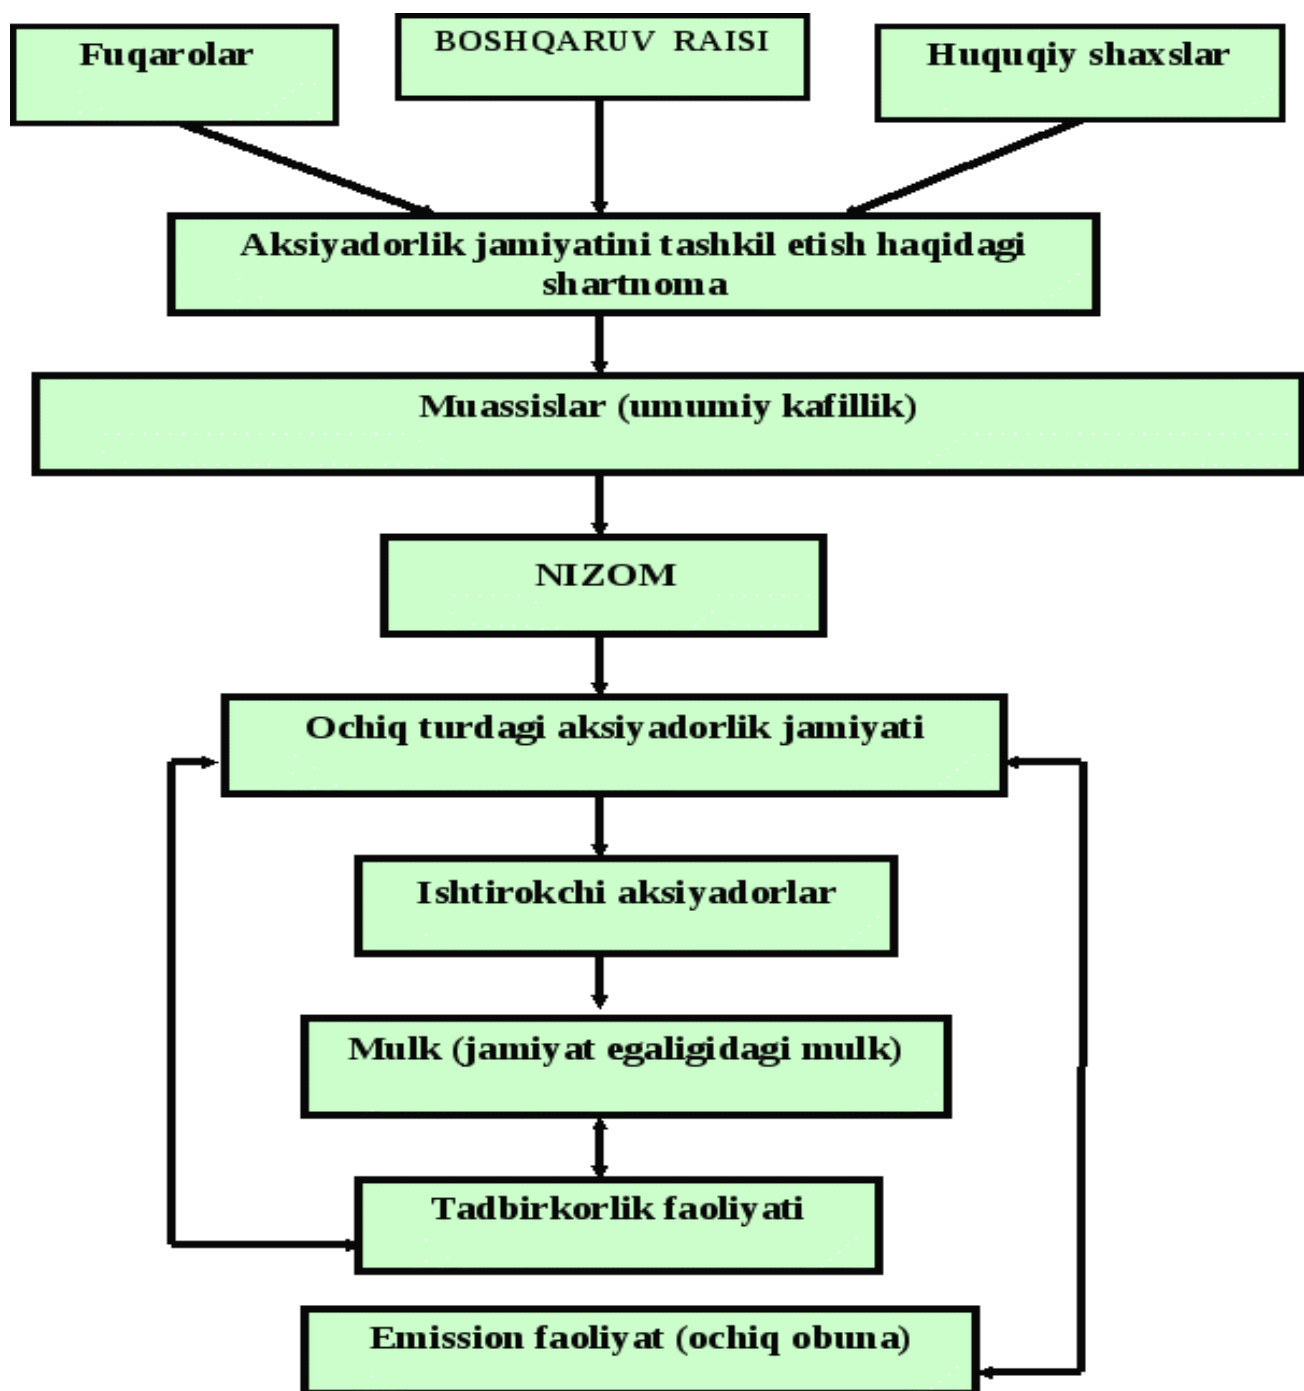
Fuqarolar

BOSHQARUV RAISI

Huquqiy shaxslar

Aksiyadorlik jamiyatini tashkil etish haqidagi shartnoma

Muassislar (umumiy kafillik)

NIZOM

Ochiq turdagi aksiyadorlik jamiyati

Ishtirokchi aksiyadorlar

Mulk (jamiyat egaligidagi mulk)

Tadbirkorlik faoliyati

Emission faoliyat (ochiq obuna)